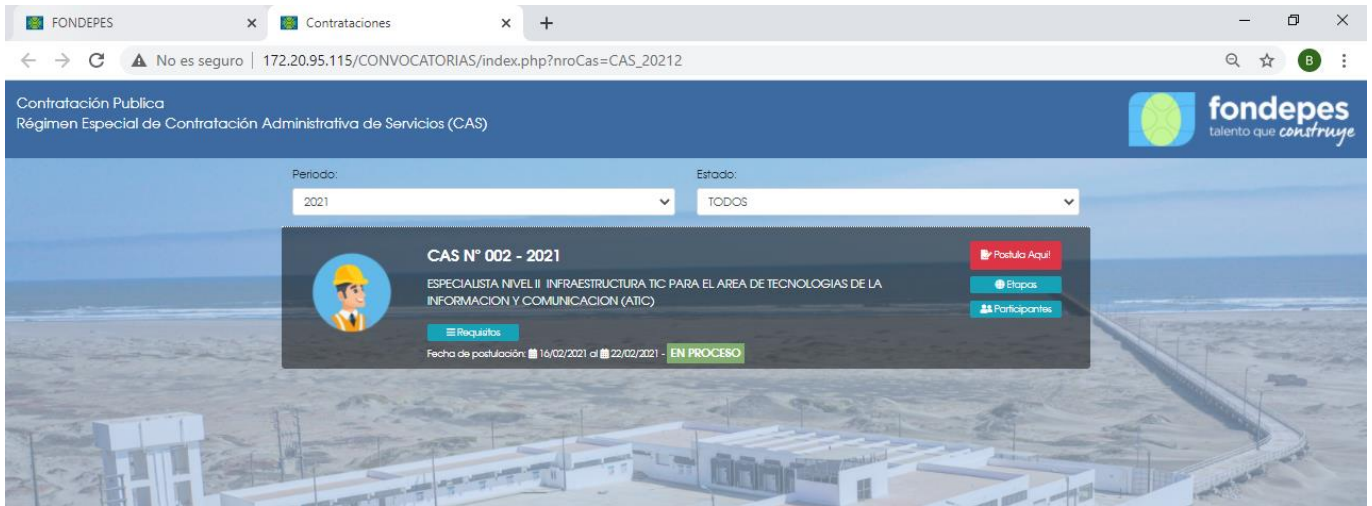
FONDEPES ×
Contrataciones ×
+

No es seguro | 172.20.95.115/CONVOCATORIAS/index.php?nroCas=CAS_20212

B

Contratación Publica
Régimen Especial de Contratación Administrativa de Servicios (CAS)

fondepes
talento que construye

Periodo:
2021

Estado:
TODOS

CAS N° 002 - 2021

ESPECIALISTA NIVEL II INFRAESTRUCTURA TIC PARA EL AREA DE TECNOLOGIAS DE LA INFORMACION Y COMUNICACION (ATIC)

Requisitos

Fecha de postulación: 16/02/2021 al 22/02/2021 - EN PROCESO

Postula Aquí!
Etapas
Participantes